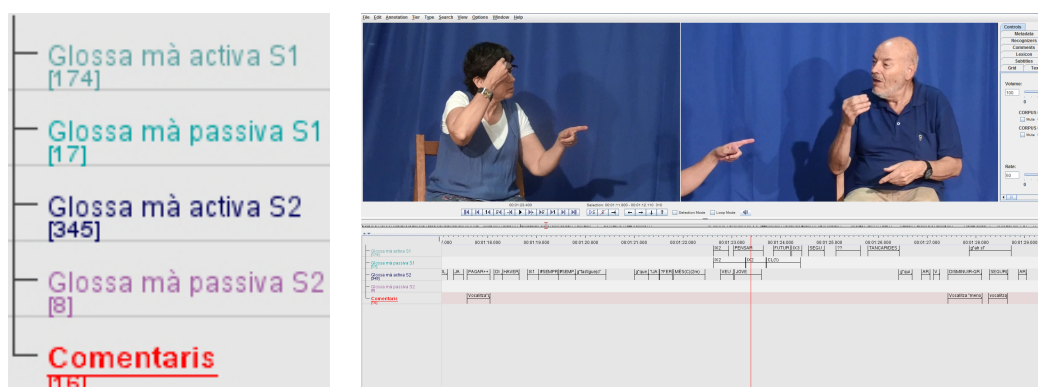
Glossa mà activa S1
[174]

Glossa mà passiva S1
[17]

Glossa mà activa S2
[345]

Glossa mà passiva S2
[8]

Comentaris
[16]

File Edit Annotation Tier Type Search View Options Window Help

Controls
Metadata
Recognizers
Comments
Lexicon
Subtitles
Grid
Volume:
100
CORPUS
CORPUS
Rate:
Selection Mode
Loop Mode

Glossa mà activa S1
Glossa mà passiva S1
Glossa mà activa S2
Glossa mà passiva S2
Comentaris

00:01:19.000 00:01:20.000 00:01:21.000 00:01:22.000 00:01:23.000 00:01:24.000 00:01:25.000 00:01:26.000 00:01:27.000 00:01:28.000 00:01:29.000

IX2 PENSAR FUTUR SEGU TANCAR(DD)
IX2
PAGAR++ HAVER IX1 SEMPRE SEMP VEU JOVE DISMINUIR-GR SEGUR
Vocalitza Vocalitza Vocalitza